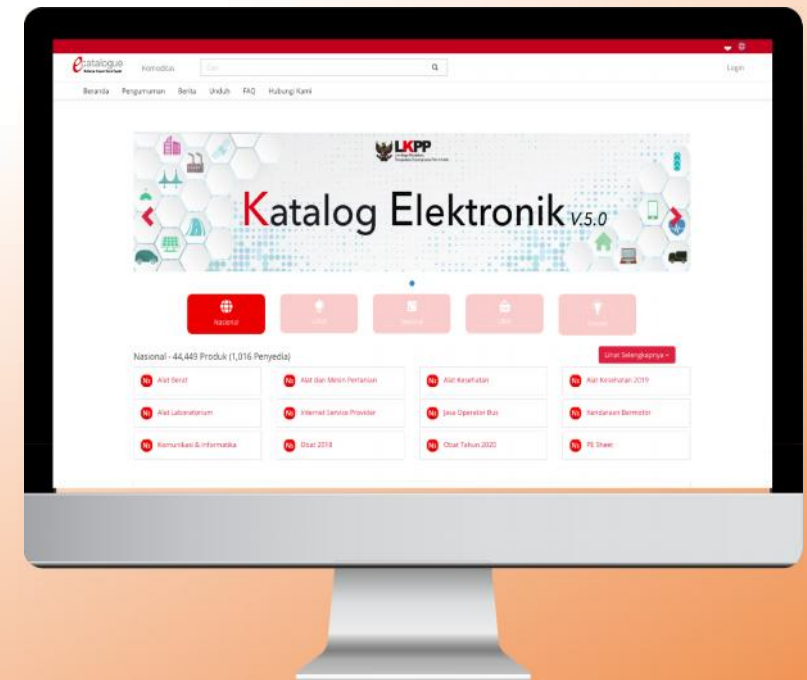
ecatalogue Komoditas Cari Login

Beranda Pengumuman Berita Unduh FAQ Hubungi Kami

LKPP

Katalog Elektronik v.5.0

Nasional

Nasional - 44,449 Produk (1,016 Penyedia)

Lihat Selengkapnya

Alat Berat
Alat dan Mesin Pertanian
Alat Kesehatan
Alat Kesehatan 2019
Alat Laboratorium
Internet Service Provider
Jasa Operator Bus
Kendaraan Bermotor
Komunikasi & Informatika
Obat 2018
Obat Tahun 2020
PE Sheet